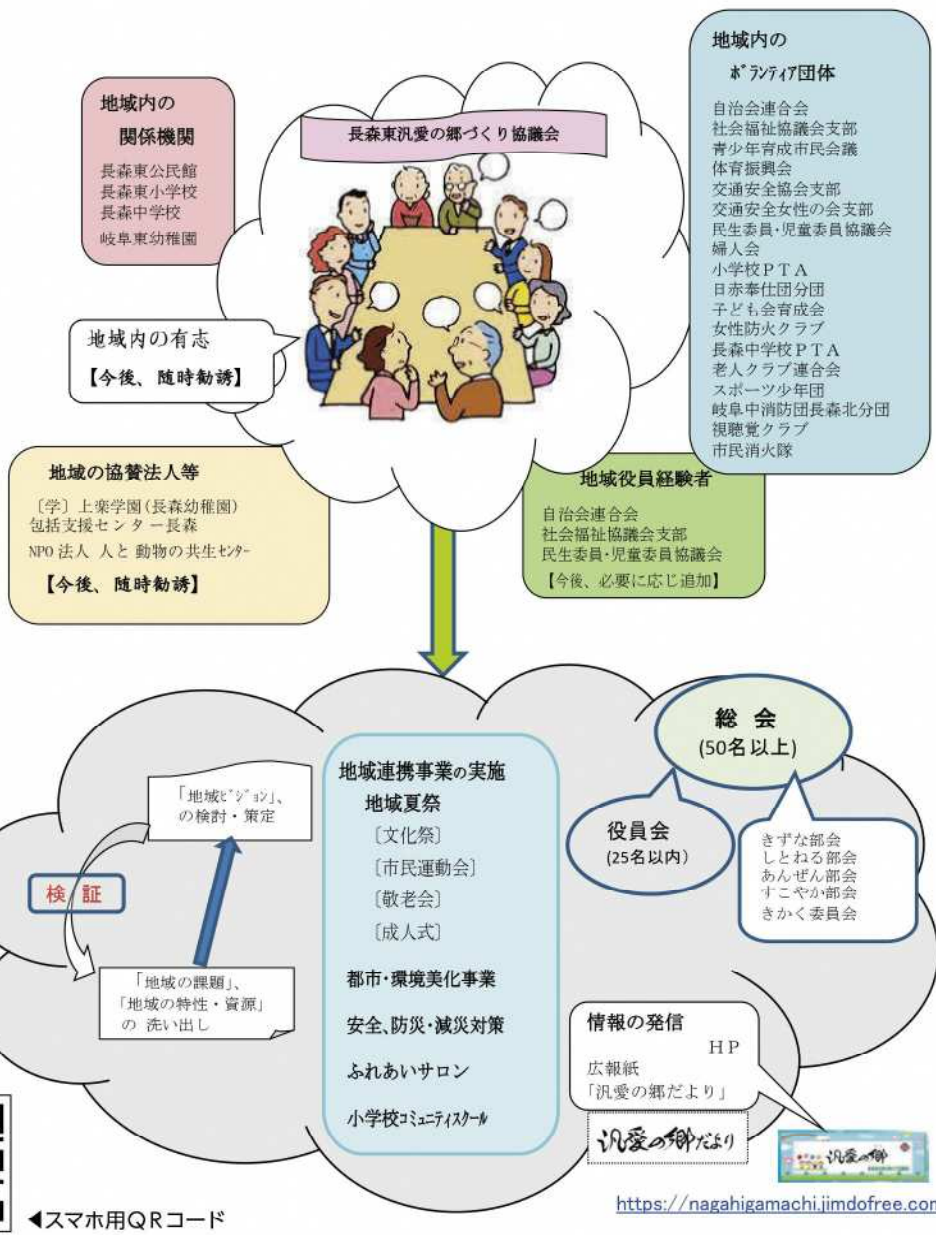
地域内の
関係機関

長森東公民館
長森東小学校
長森中学校
岐阜東幼稚園

長森東汎愛の郷づくり協議会

地域内の
ﾎﾞﾗﾝﾃｨｱ団体

自治会連合会
社会福祉協議会支部
青少年育成市民会議
体育振興会
交通安全協会支部
交通安全女性の会支部
民生委員・児童委員協議会
婦人会
小学校PTA
日赤奉仕団分団
子ども会育成会
女性防火クラブ
長森中学校PTA
老人クラブ連合会
スポーツ少年団
岐阜中消防団長森北分団
視聴覚クラブ
市民消火隊

地域内の有志
【今後、随時勧誘】

地域の協賛法人等

〔学〕上楽学園(長森幼稚園)
包括支援センター長森
NPO 法人 人と 動物の共生ｾﾝﾀｰ
【今後、随時勧誘】

地域役員経験者

自治会連合会
社会福祉協議会支部
民生委員・児童委員協議会
【今後、必要に応じ追加】

総 会
(50名以上)

役員会
(25名以内)

きずな部会
しとねる部会
あんぜん部会
すこやか部会
きかく委員会

「地域ﾋﾞｼﾞｮﾝ」、
の検討・策定

検 証

「地域の課題」、
「地域の特性・資源」
の 洗い出し

地域連携事業の実施
地域夏祭
〔文化祭〕
〔市民運動会〕
〔敬老会〕
〔成人式〕
都市・環境美化事業
安全、防災・減災対策
ふれあいサロン
小学校ｺﾐｭﾆﾃｨｽｸｰﾙ

情報の発信
HP
広報紙
「汎愛の郷だより」

汎愛の郷だより

汎愛の郷

https://nagahigamachi.jimdofree.com

◀スマホ用QRコード